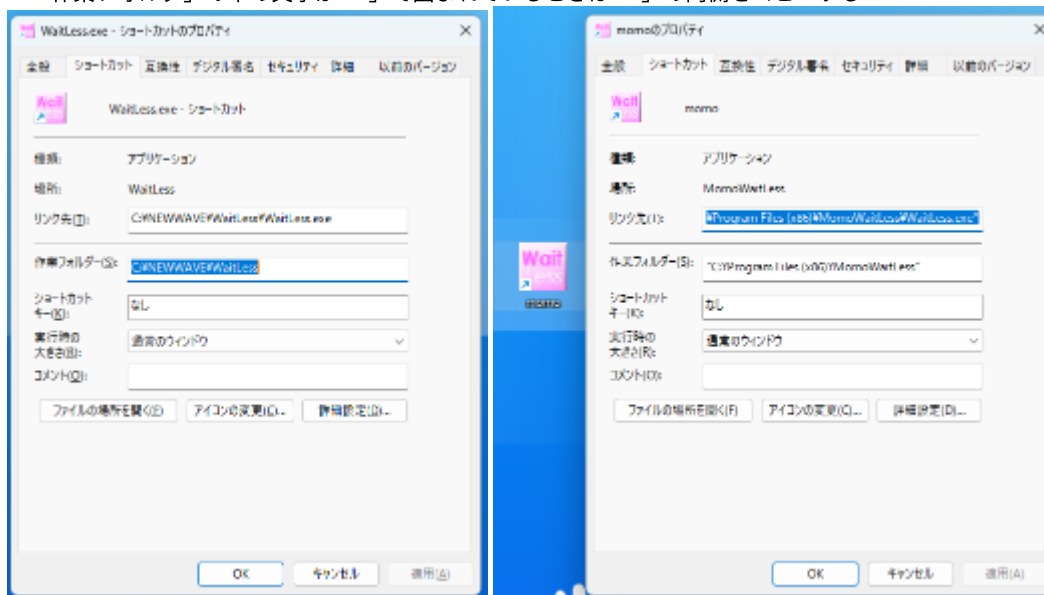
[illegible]

WaitLess.exe - ショートカットのプロパティ

全般 ショートカット 互換性 デジタル署名 セキュリティ 詳細 以前のバージョン

Wait

WaitLess.exe - ショートカット

種類: アプリケーション

場所: WaitLess

リンク先(T): C:¥NEWWAVE¥WaitLess¥WaitLess.exe

作業フォルダー(S): C:¥NEWWAVE¥WaitLess

ショートカット キー(K): なし

実行時の 大きさ(R): 通常のウィンドウ

コメント(O):

ファイルの場所を開く(F) アイコンの変更(C)... 詳細設定(D)...

OK キャンセル 適用(A)

Wait

momo

momoのプロパティ

全般 ショートカット 互換性 デジタル署名 セキュリティ 詳細 以前のバージョン

Wait

momo

種類: アプリケーション

場所: MomoWaitLess

リンク先(T): ¥Program Files (x86)¥MomoWaitLess¥WaitLess.exe"

作業フォルダー(S): "C:¥Program Files (x86)¥MomoWaitLess"

ショートカット キー(K): なし

実行時の 大きさ(R): 通常のウィンドウ

コメント(O):

ファイルの場所を開く(F) アイコンの変更(C)... 詳細設定(D)...

OK キャンセル 適用(A)